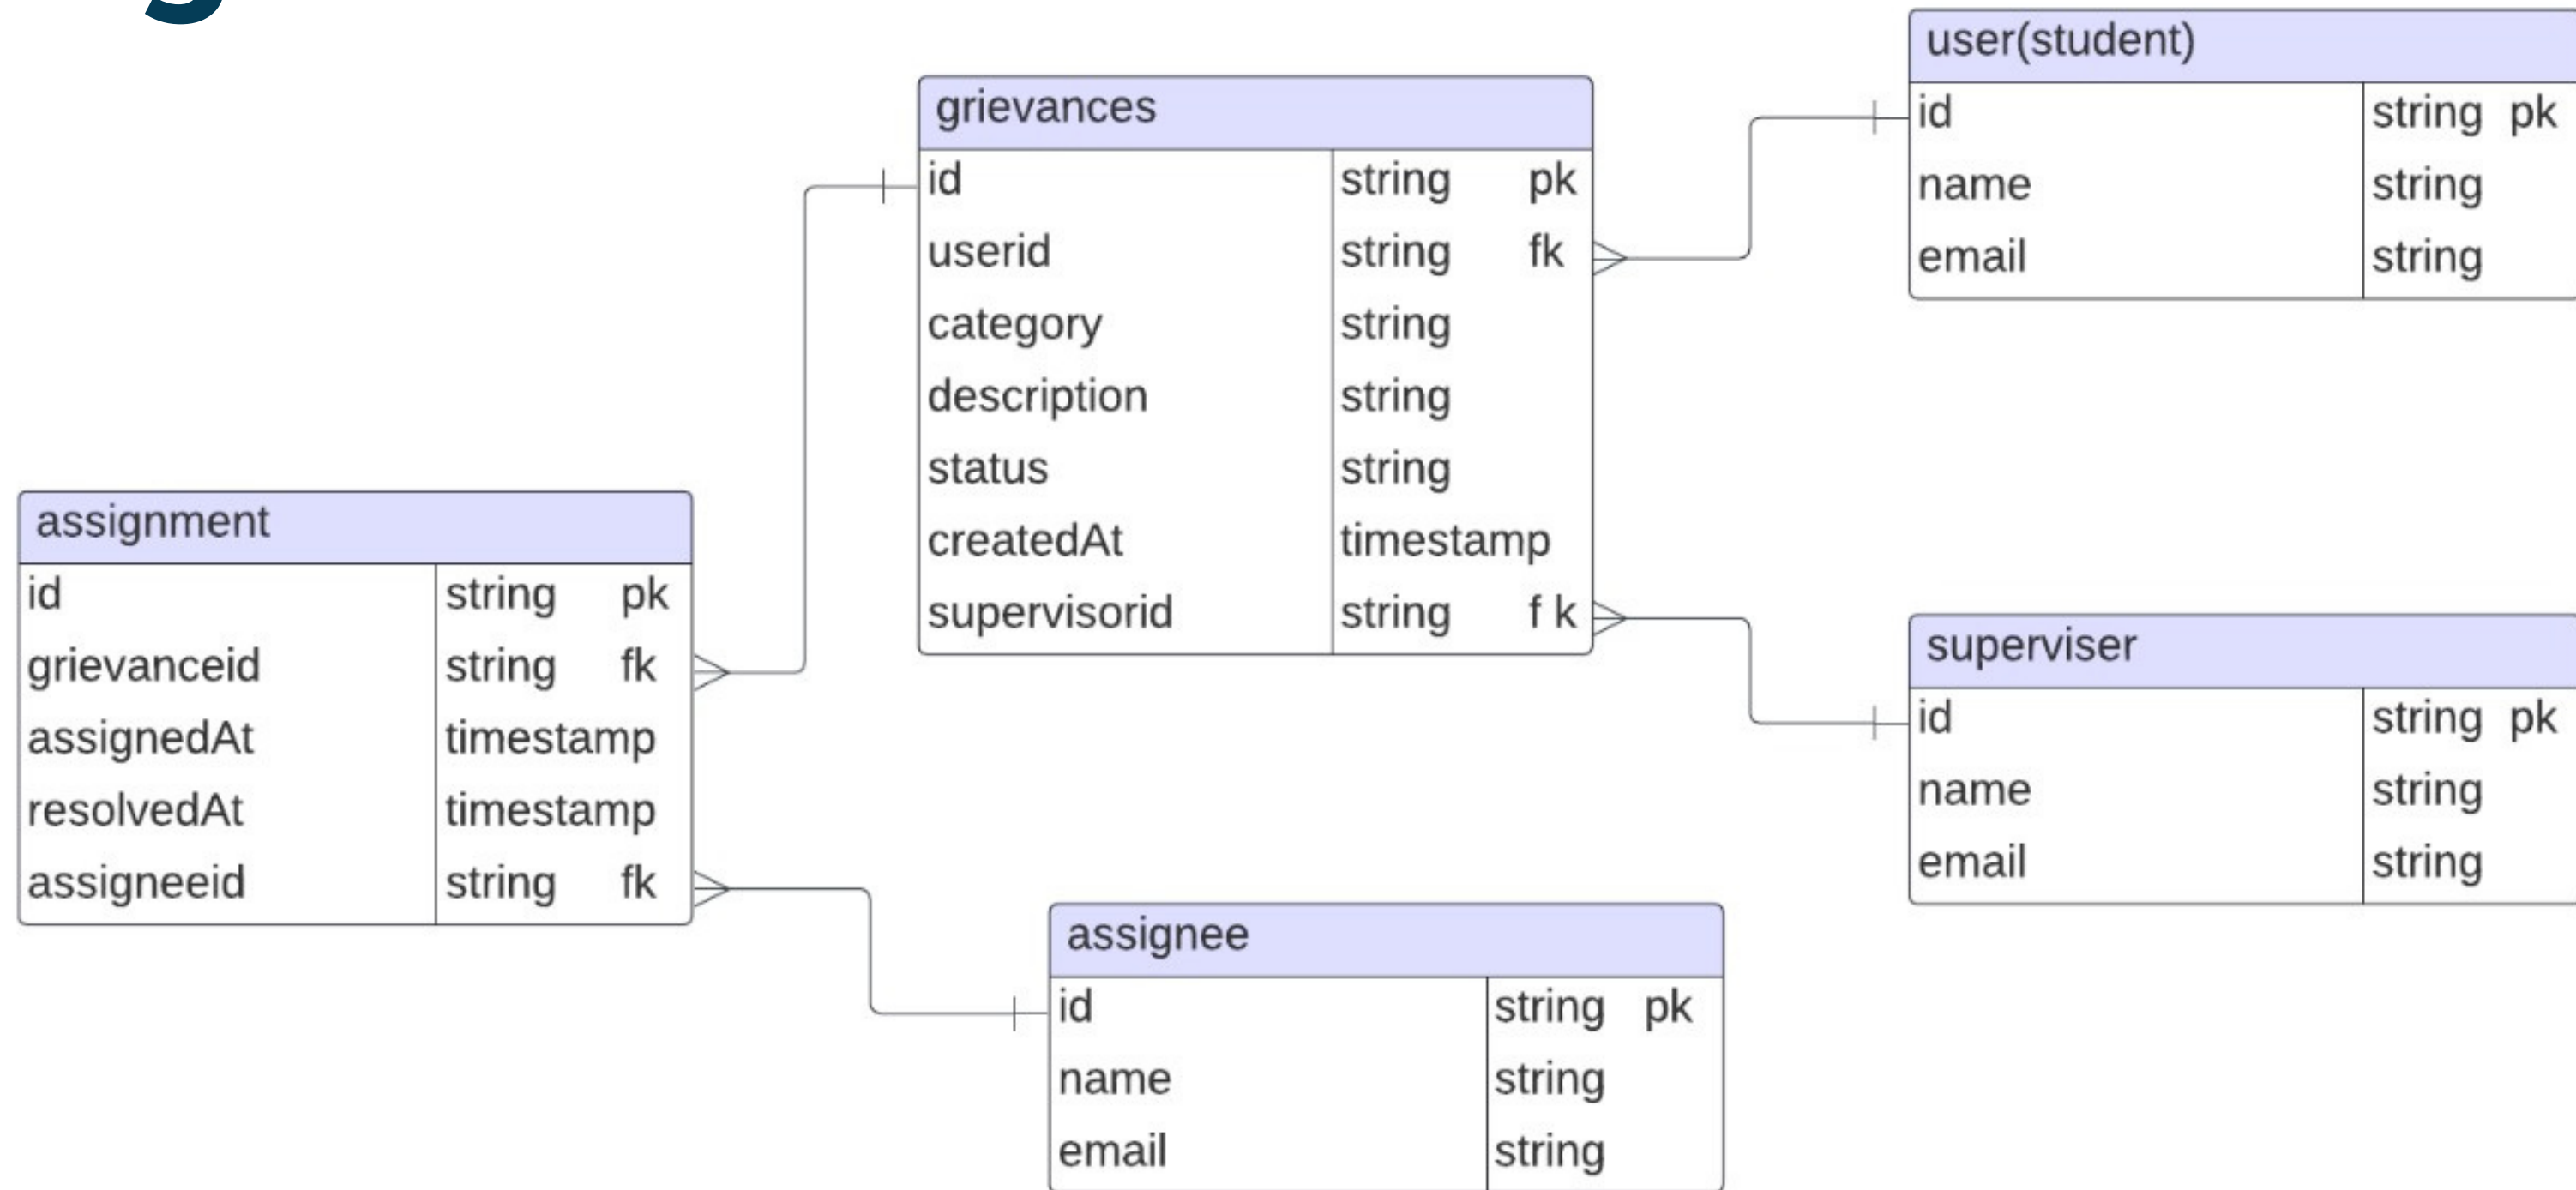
grievances

| id | string | pk |
|---|---|---|
| userid | string | fk |
| category | string | |
| description | string | |
| status | string | |
| createdAt | timestamp | |
| supervisorid | string | f k |

user(student)

| id | string | pk |
|---|---|---|
| name | string | |
| email | string | |

assignment

| id | string | pk |
|---|---|---|
| grievanceid | string | fk |
| assignedAt | timestamp | |
| resolvedAt | timestamp | |
| assigneeid | string | fk |

superviser

| id | string | pk |
|---|---|---|
| name | string | |
| email | string | |

assignee

| id | string | pk |
|---|---|---|
| name | string | |
| email | string | |